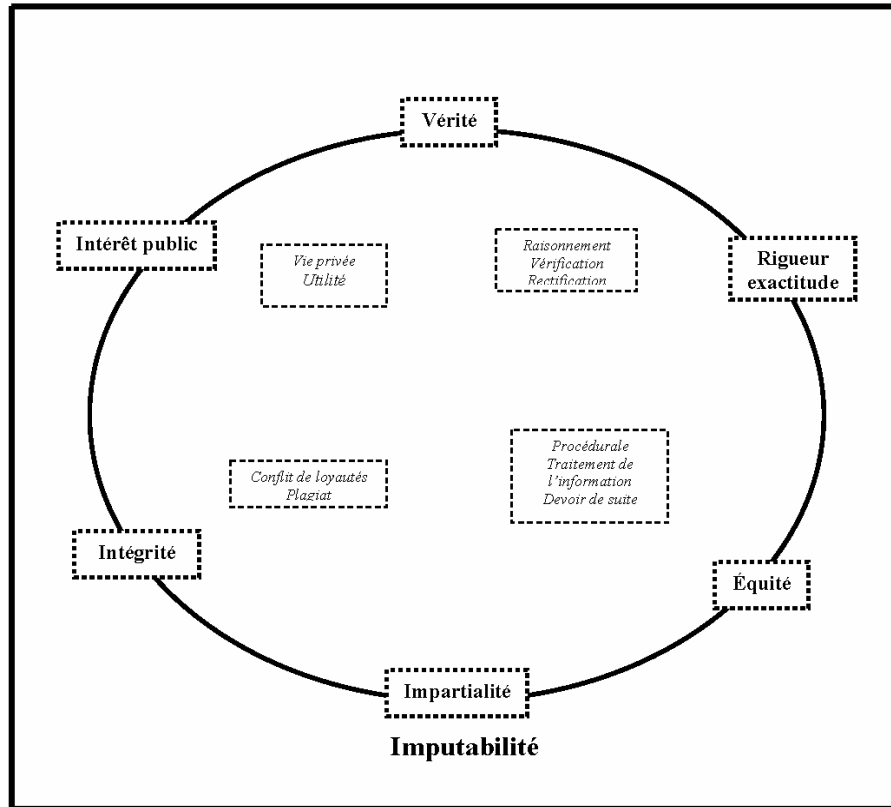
Vérité

Intérêt public

Vie privée
Utilité

Raisonnement
Vérification
Rectification

Rigueur
exactitude

Conflit de loyautés
Plagiat

Procédurale
Traitement de l'information
Devoir de suite

Intégrité

Équité

Impartialité

Imputabilité